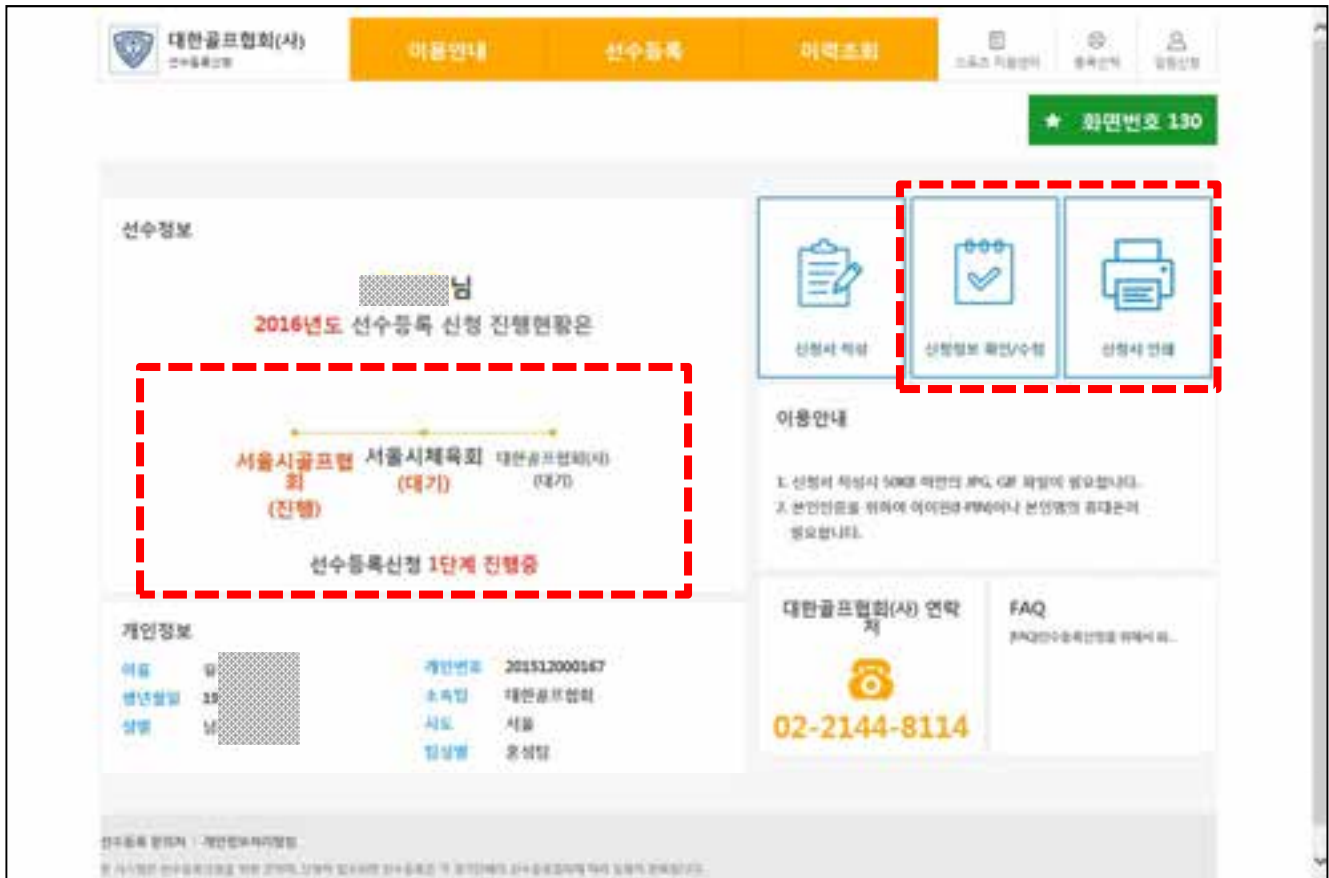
대한골프협회(사)
선수등록신청

이용안내 선수등록 이력조회

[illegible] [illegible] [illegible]

★ 화면번호 130

선수정보

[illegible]님
2016년도 선수등록 신청 진행현황은

서울시골프협회
(진행)
서울시체육회
(대기)
대한골프협회(사)
(대기)

선수등록신청 1단계 진행중

신청서 작성
신청정보 확인/수정
신청서 인쇄

이용안내

1. 신청서 작성시 50KB 이하의 JPG, GIF 파일이 필요합니다.
2. 본인인증을 위하여 아이핀(I-PIN)이나 본인명의 휴대폰이 필요합니다.

개인정보

| 이름 | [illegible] | 개인번호 | 201512000167 |
|---|---|---|---|
| 생년월일 | 19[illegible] | 소속팀 | 대한골프협회 |
| 성별 | 남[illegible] | 시도 | 서울 |
| | | 팀상태 | 운영팀 |

대한골프협회(사) 연락처

02-2144-8114

FAQ
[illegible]

선수등록 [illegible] · 개인정보처리방침
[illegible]